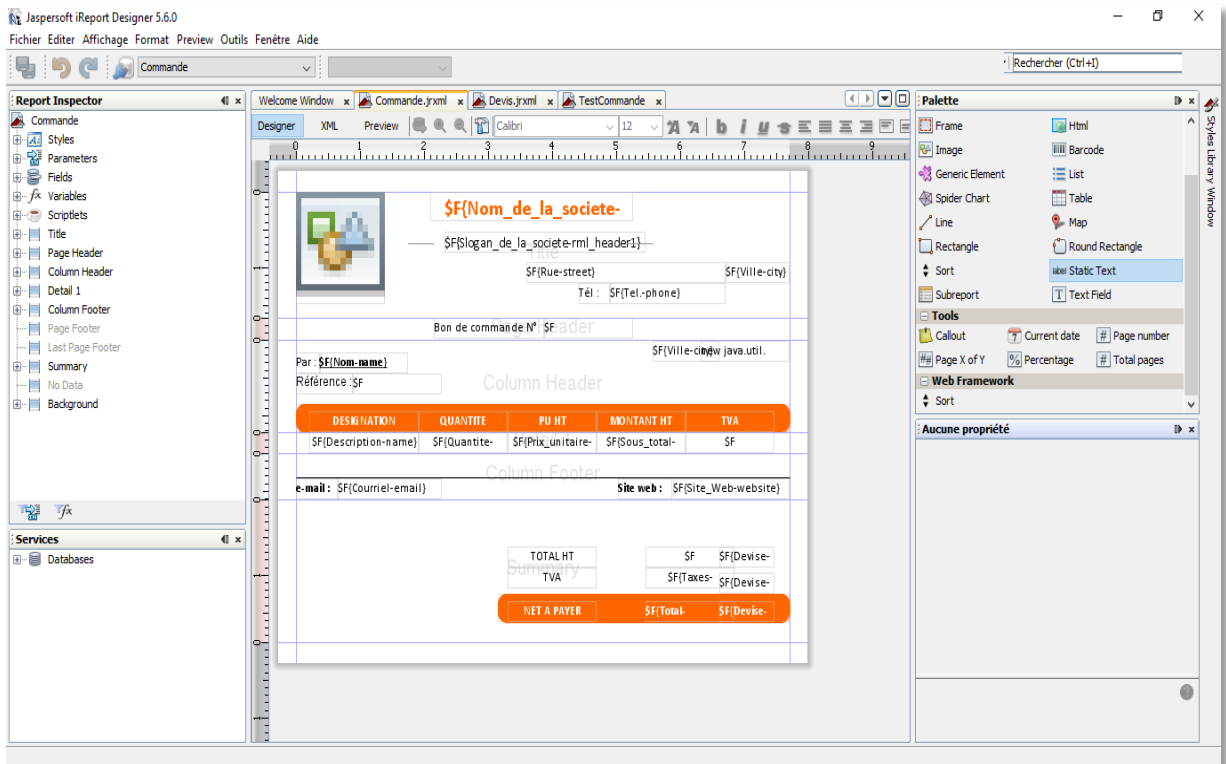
Jaspersoft iReport Designer 5.6.0

Fichier Editer Affichage Format Preview Outils Fenêtre Aide

Commande

Rechercher (Ctrl+I)

Report Inspector

Commande
Styles
Parameters
Fields
Variables
Scriptlets
Title
Page Header
Column Header
Detail 1
Column Footer
Page Footer
Last Page Footer
Summary
No Data
Background

Services

Databases

Welcome Window | Commande.jrxml | Devis.jrxml | TestCommande

Designer XML Preview Calibri 12

0 1 2 3 4 5 6 7 8 9

$F{Nom_de_la_societe-

$F{Slogan_de_la_societe-rml_header1}

Title

$F{Rue-street}

$F{Ville-city}

Tél : $F{Tel.-phone}

Bon de commande N° $F

Page Header

$F{Ville-city}new java.util.

Par : $F{Nom-name}

Référence : $F

Column Header

| DESIGNATION | QUANTITE | PU HT | MONTANT HT | TVA |
|---|---|---|---|---|
| $F{Description-name} | $F{Quantite- | $F{Prix_unitaire- | $F{Sous_total- | $F |

Column Footer

e-mail : $F{Courriel-email}

Site web : $F{Site_Web-website}

TOTAL HT $F $F{Devise-

Summary

TVA $F{Taxes- $F{Devise-

NET A PAYER $F{Total- $F{Devise-

Palette

Frame
Html
Image
Barcode
Generic Element
List
Spider Chart
Table
Line
Map
Rectangle
Round Rectangle
Sort
Static Text
Subreport
Text Field

Tools

Callout
Current date
Page number
Page X of Y
Percentage
Total pages

Web Framework

Sort

Aucune propriété

Styles Library Window